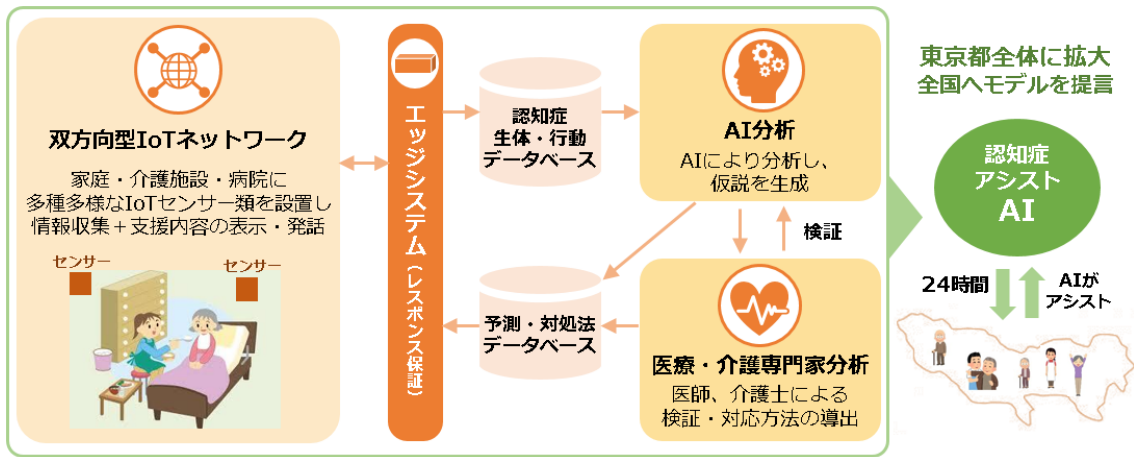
双方向型IoTネットワーク

家庭・介護施設・病院に多種多様なIoTセンサー類を設置し情報収集＋支援内容の表示・発話

センサー

センサー

エッジシステム（レスポンス保証）

認知症
生体・行動
データベース

予測・対処法
データベース

AI分析

AIにより分析し、仮説を生成

検証

医療・介護専門家分析

医師、介護士による検証・対応方法の導出

東京都全体に拡大
全国へモデルを提言

認知症
アシスト
AI

24時間

AIが
アシスト